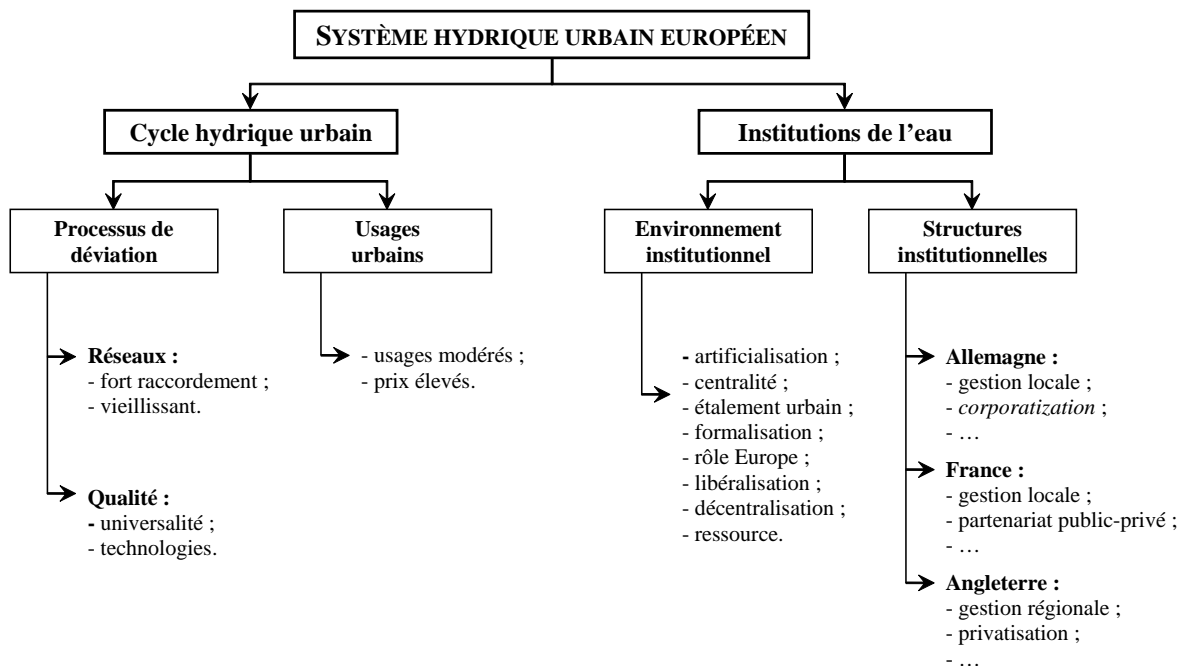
SYSTÈME HYDRIQUE URBAIN EUROPÉEN

Cycle hydrique urbain

Processus de déviation

Réseaux :
- fort raccordement ;
- vieillissant.

Qualité :
- universalité ;
- technologies.

Usages urbains

- usages modérés ;
- prix élevés.

Institutions de l'eau

Environnement institutionnel

- artificialisation ;
- centralité ;
- étalement urbain ;
- formalisation ;
- rôle Europe ;
- libéralisation ;
- décentralisation ;
- ressource.

Structures institutionnelles

Allemagne :
- gestion locale ;
- *corporatization* ;
- …

France :
- gestion locale ;
- partenariat public-privé ;
- …

Angleterre :
- gestion régionale ;
- privatisation ;
- …